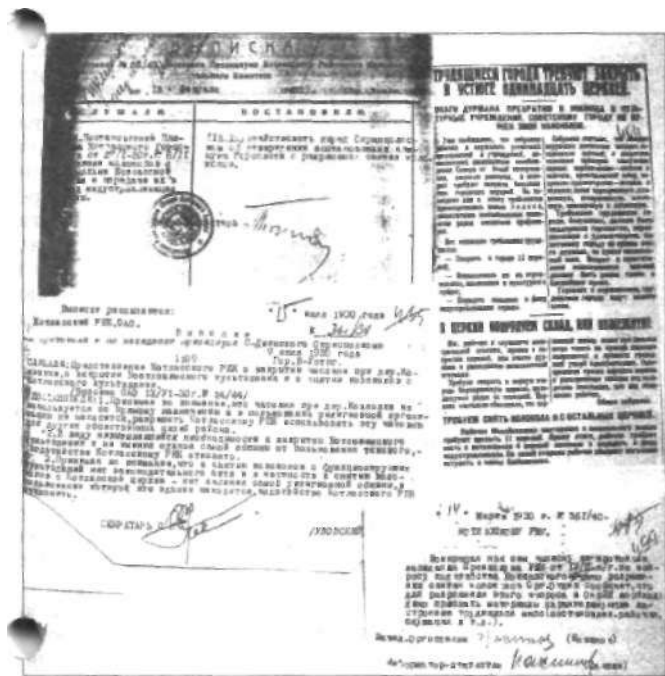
ВЫПИСКА

СЛУШАЛИ. | ПОСТАНОВИЛИ.

Выписка разослана:
Котовский РИК. Од.
"15" мая 1930 года
Выписка
ПОСТАНОВИЛИ:
СЕКРЕТАРЬ

ТРУДЯЩИЕСЯ ГОРОДА ТРЕБУЮТ ЗАКРЫТЬ В УСТЮГЕ ОДИННАДЦАТЬ ЦЕРКВЕЙ.

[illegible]

В ЦЕРКВИ НОВРЯЧЕН СКЛАД, ВИН ШАМПАНСКИХ

ТРЕБУЕМ СНЯТЬ КОЛОКОЛА С ОСТАЛЬНЫХ ЦЕРКВЕЙ.

"14" марта 1930 г. № 361/40.

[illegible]

Зав. отделом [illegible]
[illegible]